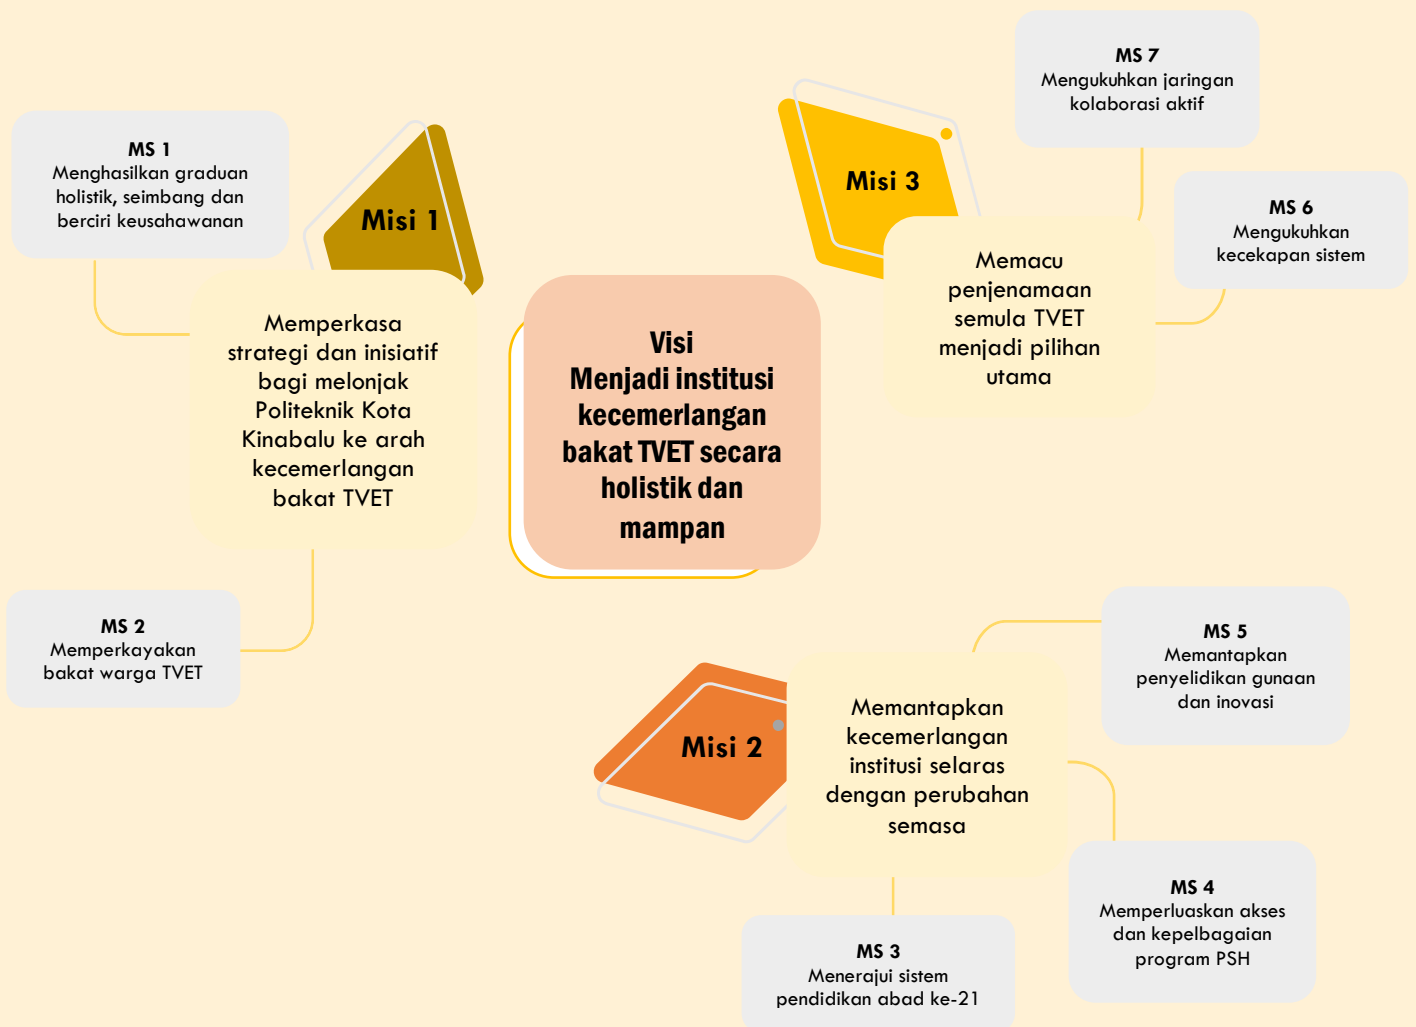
Visi
Menjadi institusi kecemerlangan bakat TVET secara holistik dan mampan

Misi 1

Memperkasa strategi dan inisiatif bagi melonjak Politeknik Kota Kinabalu ke arah kecemerlangan bakat TVET

MS 1
Menghasilkan graduan holistik, seimbang dan berciri keusahawanan

MS 2
Memperkayakan bakat warga TVET

Misi 2

Memantapkan kecemerlangan institusi selaras dengan perubahan semasa

MS 3
Menerajui sistem pendidikan abad ke-21

MS 4
Memperluaskan akses dan kepelbagaian program PSH

MS 5
Memantapkan penyelidikan gunaan dan inovasi

Misi 3

Memacu penjenamaan semula TVET menjadi pilihan utama

MS 6
Mengukuhkan kecekapan sistem

MS 7
Mengukuhkan jaringan kolaborasi aktif